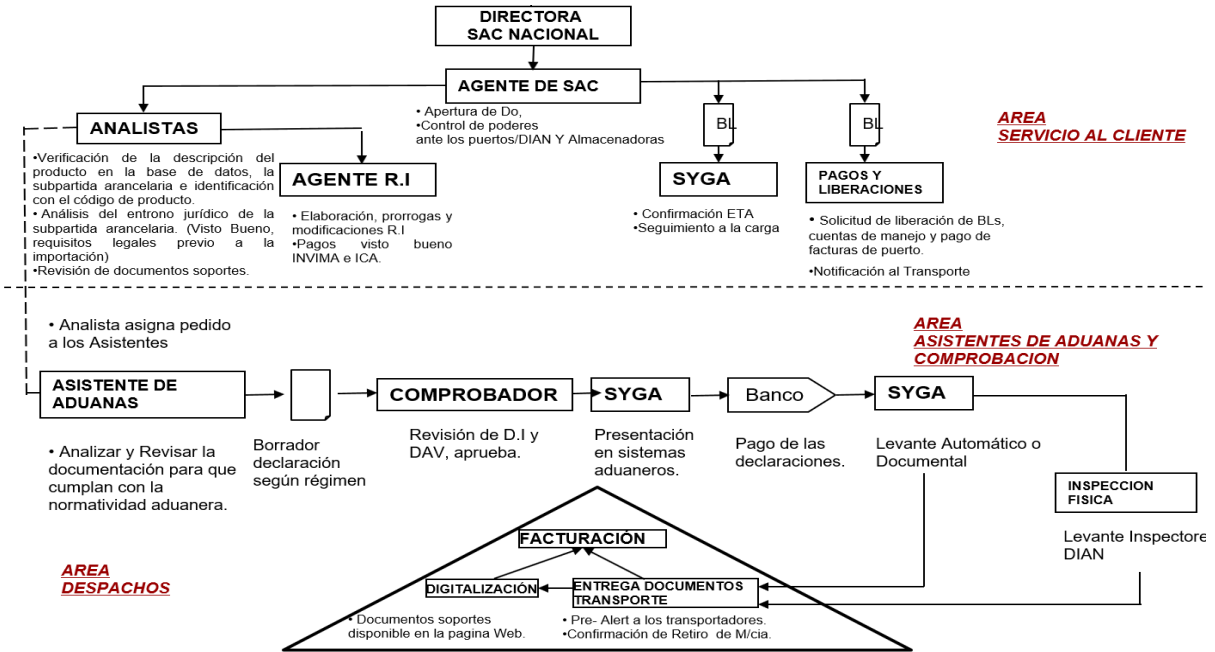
DIRECTORA
SAC NACIONAL

AGENTE DE SAC

• Apertura de Do,
•Control de poderes
ante los puertos/DIAN Y Almacenadoras

BL

BL

AREA
SERVICIO AL CLIENTE

ANALISTAS

•Verificación de la descripción del producto en la base de datos, la subpartida arancelaria e identificación con el código de producto.
• Análisis del entrono jurídico de la subpartida arancelaria. (Visto Bueno, requisitos legales previo a la importación)
•Revisión de documentos soportes.

AGENTE R.I

• Elaboración, prorrogas y modificaciones R.I
•Pagos visto bueno INVIMA e ICA.

SYGA

• Confirmación ETA
•Seguimiento a la carga

PAGOS Y
LIBERACIONES

• Solicitud de liberación de BLs, cuentas de manejo y pago de facturas de puerto.
•Notificación al Transporte

• Analista asigna pedido a los Asistentes

AREA
ASISTENTES DE ADUANAS Y
COMPROBACION

ASISTENTE DE
ADUANAS

COMPROBADOR

SYGA

Banco

SYGA

• Analizar y Revisar la documentación para que cumplan con la normatividad aduanera.

Borrador declaración según régimen

Revisión de D.I y DAV, aprueba.

Presentación en sistemas aduaneros.

Pago de las declaraciones.

Levante Automático o Documental

INSPECCION
FISICA

Levante Inspectore
DIAN

FACTURACIÓN

DIGITALIZACIÓN

ENTREGA DOCUMENTOS
TRANSPORTE

AREA
DESPACHOS

• Documentos soportes disponible en la pagina Web.

• Pre- Alert a los transportadores.
•Confirmación de Retiro de M/cia.